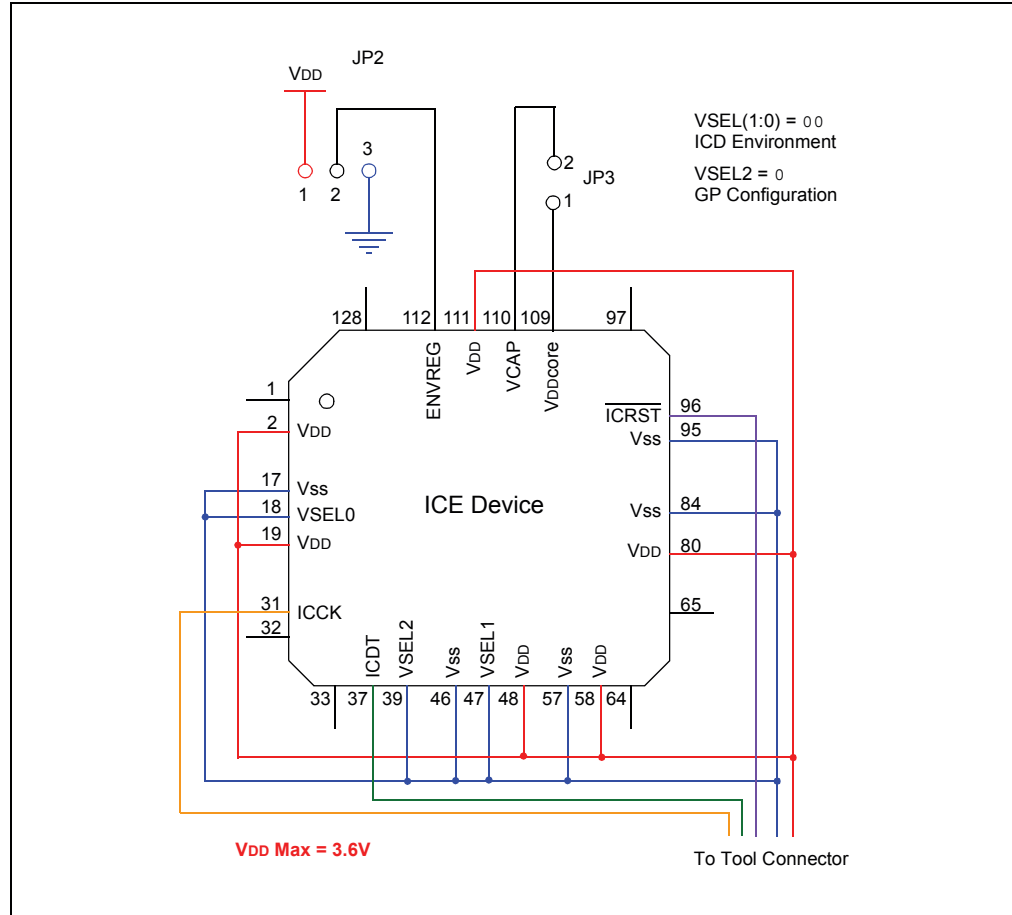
VDD JP2

1 2 3

2 JP3
1

VSEL(1:0) = 00
ICD Environment

VSEL2 = 0
GP Configuration

128 112 111 110 109 97

ENVREG VDD VCAP VDDcore

1
2 VDD
17 Vss
18 VSEL0
19 VDD

ICE Device

$\overline{\text{ICRST}}$ 96
Vss 95
Vss 84
VDD 80

31 ICCK
32

65

ICDT VSEL2 Vss VSEL1 VDD Vss VDD

33 37 39 46 47 48 57 58 64

VDD Max = 3.6V

To Tool Connector